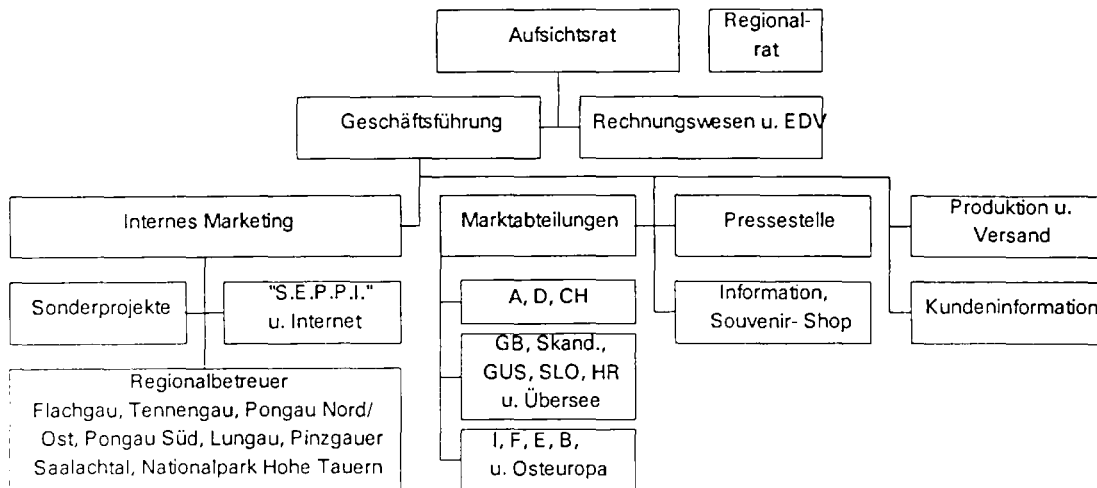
Aufsichtsrat

Regionalrat

Geschäftsführung

Rechnungswesen u. EDV

Internes Marketing

Marktabteilungen

Pressestelle

Produktion u. Versand

Sonderprojekte

"S.E.P.P.I." u. Internet

A, D, CH

Information, Souvenir- Shop

Kundeninformation

GB, Skand., GUS, SLO, HR u. Übersee

Regionalbetreuer Flachgau, Tennengau, Pongau Nord/ Ost, Pongau Süd, Lungau, Pinzgauer Saalachtal, Nationalpark Hohe Tauern

I, F, E, B, u. Osteuropa